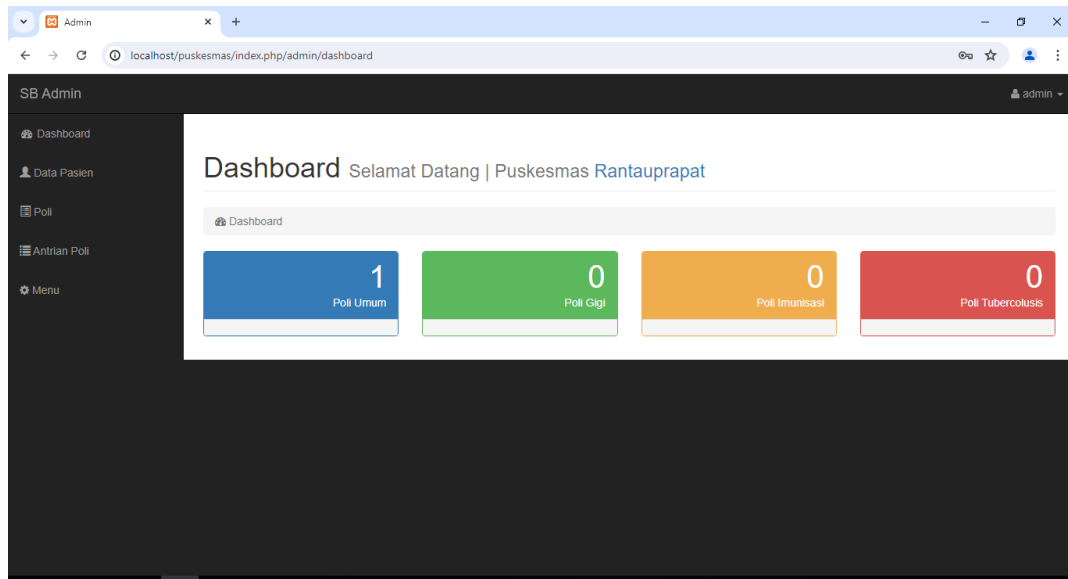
Admin

localhost/puskesmas/index.php/admin/dashboard

SB Admin

admin

Dashboard

Data Pasien

Poli

Antrian Poli

Menu

Dashboard Selamat Datang | Puskesmas Rantauprapat

Dashboard

1
Poli Umum

0
Poli Gigi

0
Poli Imunisasi

0
Poli Tubercolusis